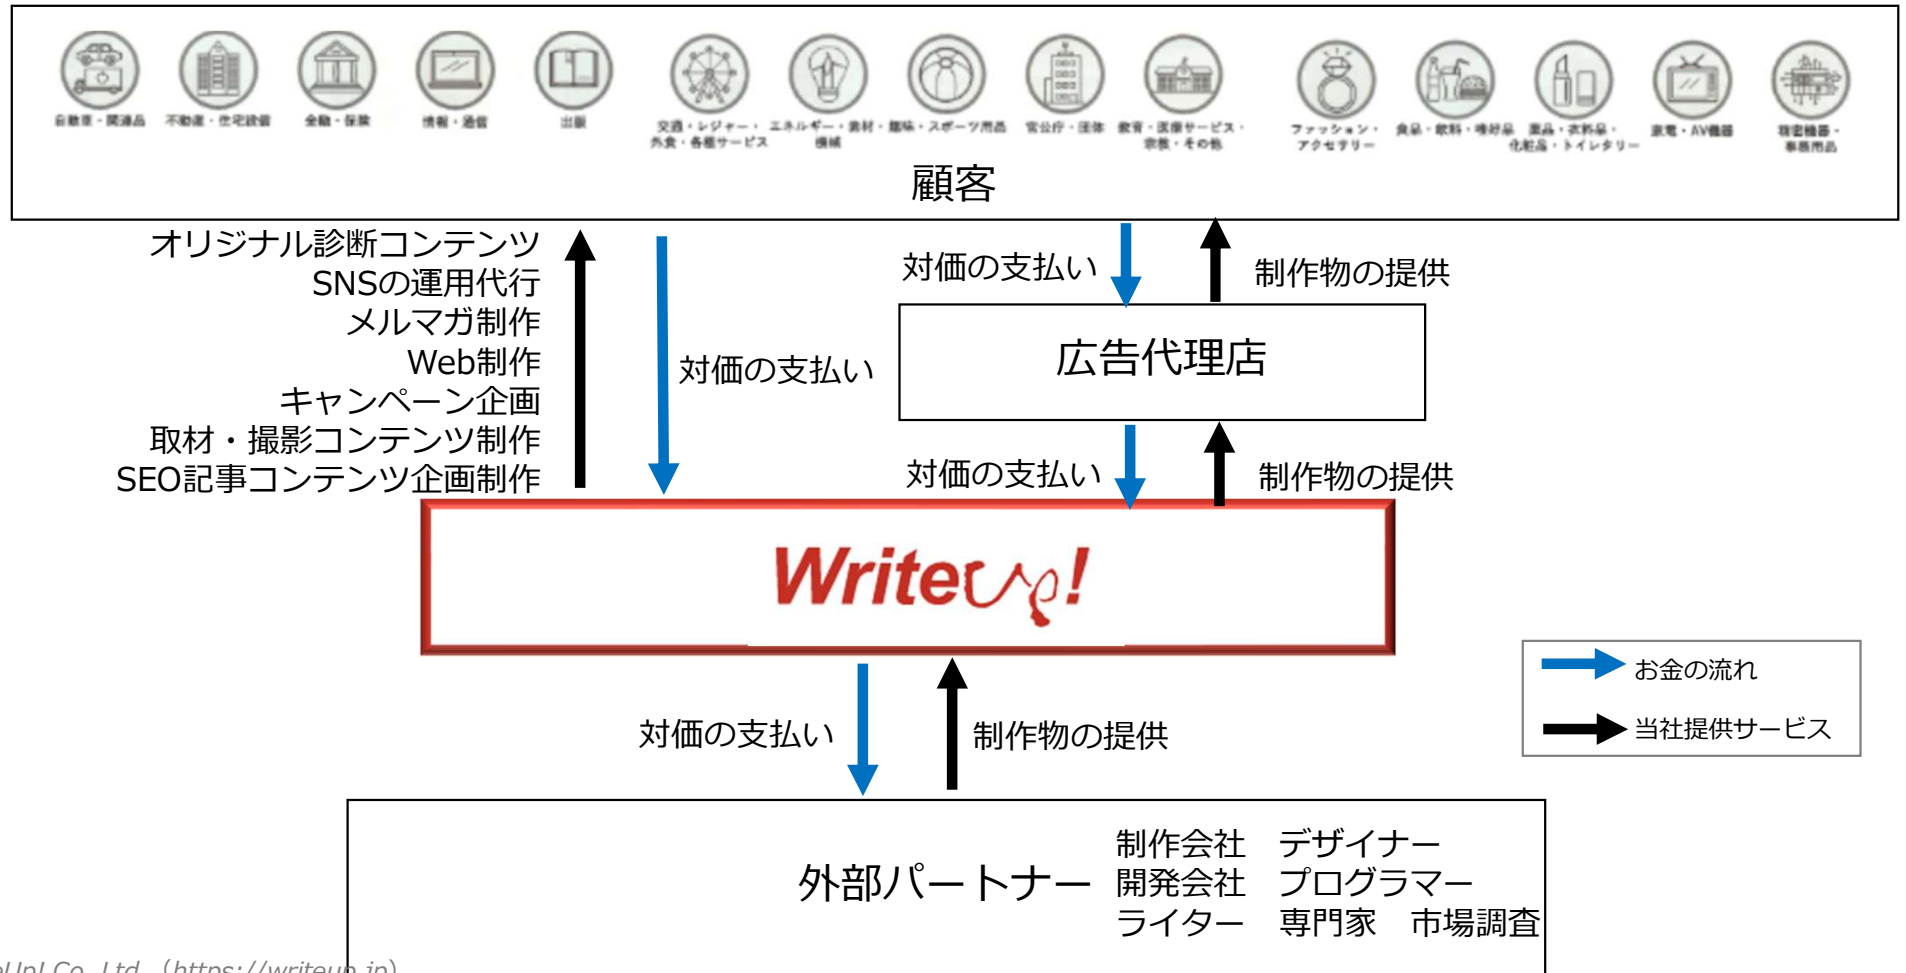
自動車・関連品　不動産・住宅設備　金融・保険　情報・通信　出版　交通・レジャー・外食・各種サービス　エネルギー・機械　素材・趣味・スポーツ用品　官公庁・団体　教育・医療サービス・宗教・その他　ファッション・アクセサリー　食品・飲料・嗜好品　薬品・衣料品・化粧品・トイレタリー　家電・AV機器　精密機器・事務用品

顧客

オリジナル診断コンテンツ
SNSの運用代行
メルマガ制作
Web制作
キャンペーン企画
取材・撮影コンテンツ制作
SEO記事コンテンツ企画制作

対価の支払い

対価の支払い

制作物の提供

広告代理店

対価の支払い

制作物の提供

WriteUp!

お金の流れ

当社提供サービス

対価の支払い

制作物の提供

外部パートナー

制作会社　デザイナー
開発会社　プログラマー
ライター　専門家　市場調査

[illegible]Up! Co., Ltd.（https://writeu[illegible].jp）